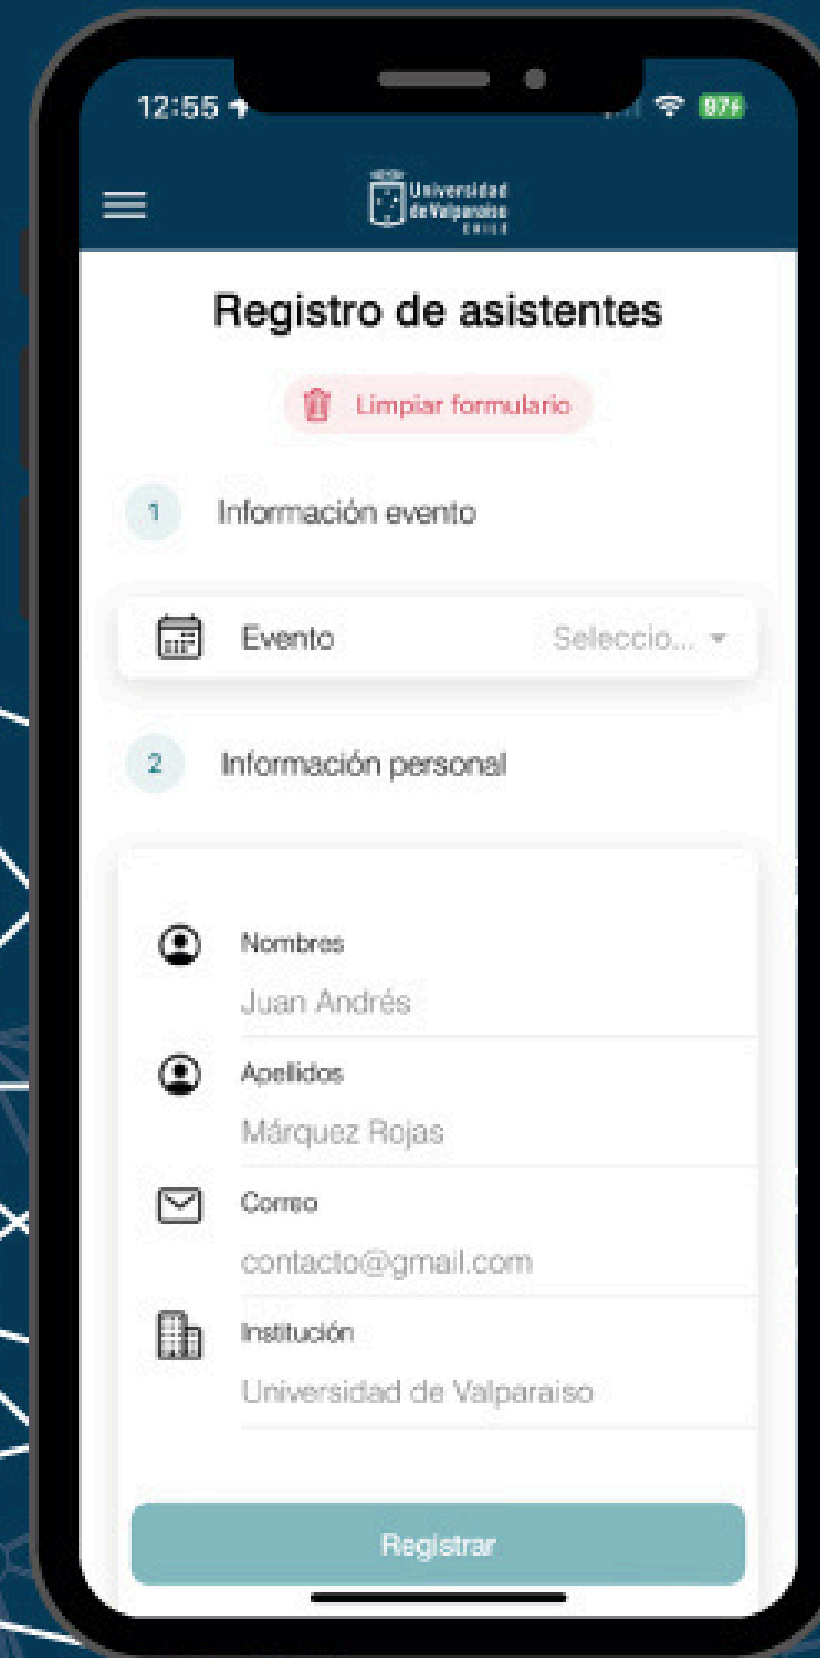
12:55

97

Universidad de Valparaíso CHILE

Registro de asistentes

Limpiar formulario

1 Información evento

Evento Seleccio...

2 Información personal

Nombres
Juan Andrés

Apellidos
Márquez Rojas

Correo
contacto@gmail.com

Institución
Universidad de Valparaiso

Registrar